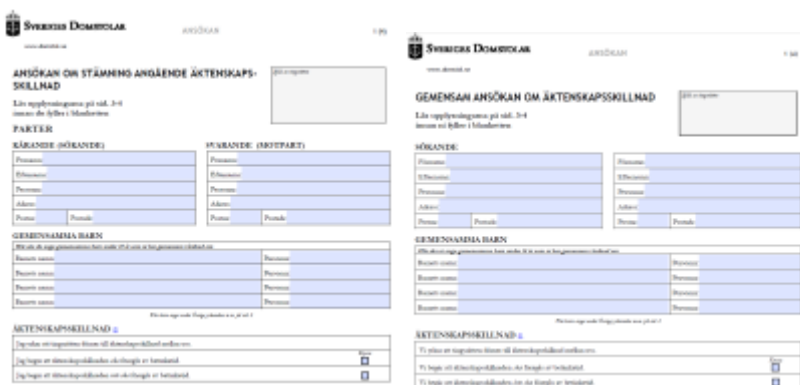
Sveriges Domstolar
www.domstol.se
ANSÖKAN
1 (4)

ANSÖKAN OM STÄMNING ANGÅENDE ÄKTENSKAPSSKILLNAD
Läs upplysningarna på sid. 3-4 innan du fyller i blanketten
PARTER
KÄRANDE (SÖKANDE)
Förnamn
Efternamn
Personnr
Adress
Postnr
Postort
SVARANDE (MOTPART)
Förnamn
Efternamn
Personnr
Adress
Postnr
Postort
GEMENSAMMA BARN
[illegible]
Barnets namn
Personnr
Barnets namn
Personnr
Barnets namn
Personnr
Barnets namn
Personnr
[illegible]
ÄKTENSKAPSSKILLNAD
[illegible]
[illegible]
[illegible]

Sveriges Domstolar
www.domstol.se
ANSÖKAN
1 (4)

GEMENSAM ANSÖKAN OM ÄKTENSKAPSSKILLNAD
Läs upplysningarna på sid. 3-4 innan ni fyller i blanketten
SÖKANDE
Förnamn
Efternamn
Personnr
Adress
Postnr
Postort
Förnamn
Efternamn
Personnr
Adress
Postnr
Postort
GEMENSAMMA BARN
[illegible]
Barnets namn
Personnr
Barnets namn
Personnr
Barnets namn
Personnr
Barnets namn
Personnr
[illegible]
ÄKTENSKAPSSKILLNAD
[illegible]
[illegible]
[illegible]